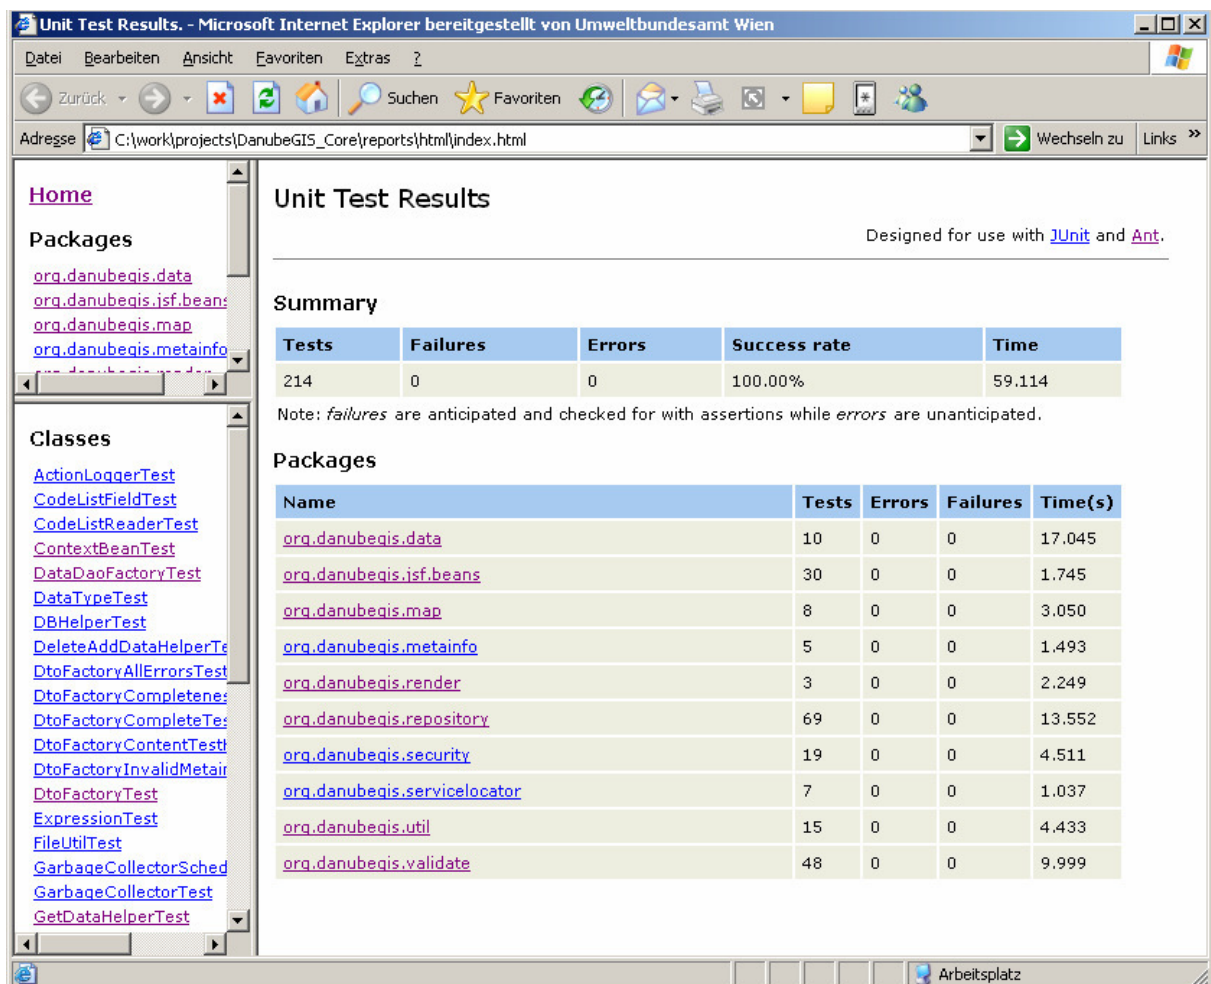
Unit Test Results. - Microsoft Internet Explorer bereitgestellt von Umweltbundesamt Wien

Datei Bearbeiten Ansicht Favoriten Extras ?

Zurück Suchen Favoriten

Adresse C:\work\projects\DanubeGIS_Core\reports\html\index.html Wechseln zu Links »

Home

Packages

org.danubegis.data
org.danubegis.jsf.beans
org.danubegis.map
org.danubegis.metainfo

Classes

ActionLoggerTest
CodeListFieldTest
CodeListReaderTest
ContextBeanTest
DataDaoFactoryTest
DataTypeTest
DBHelperTest
DeleteAddDataHelperTe
DtoFactoryAllErrorsTest
DtoFactoryCompletenes
DtoFactoryCompleteTes
DtoFactoryContentTest
DtoFactoryInvalidMetair
DtoFactoryTest
ExpressionTest
FileUtilTest
GarbageCollectorSched
GarbageCollectorTest
GetDataHelperTest

Unit Test Results

Designed for use with JUnit and Ant.

Summary

| Tests | Failures | Errors | Success rate | Time |
|---|---|---|---|---|
| 214 | 0 | 0 | 100.00% | 59.114 |

Note: failures are anticipated and checked for with assertions while errors are unanticipated.

Packages

| Name | Tests | Errors | Failures | Time(s) |
|---|---|---|---|---|
| org.danubegis.data | 10 | 0 | 0 | 17.045 |
| org.danubegis.jsf.beans | 30 | 0 | 0 | 1.745 |
| org.danubegis.map | 8 | 0 | 0 | 3.050 |
| org.danubegis.metainfo | 5 | 0 | 0 | 1.493 |
| org.danubegis.render | 3 | 0 | 0 | 2.249 |
| org.danubegis.repository | 69 | 0 | 0 | 13.552 |
| org.danubegis.security | 19 | 0 | 0 | 4.511 |
| org.danubegis.servicelocator | 7 | 0 | 0 | 1.037 |
| org.danubegis.util | 15 | 0 | 0 | 4.433 |
| org.danubegis.validate | 48 | 0 | 0 | 9.999 |

Arbeitsplatz